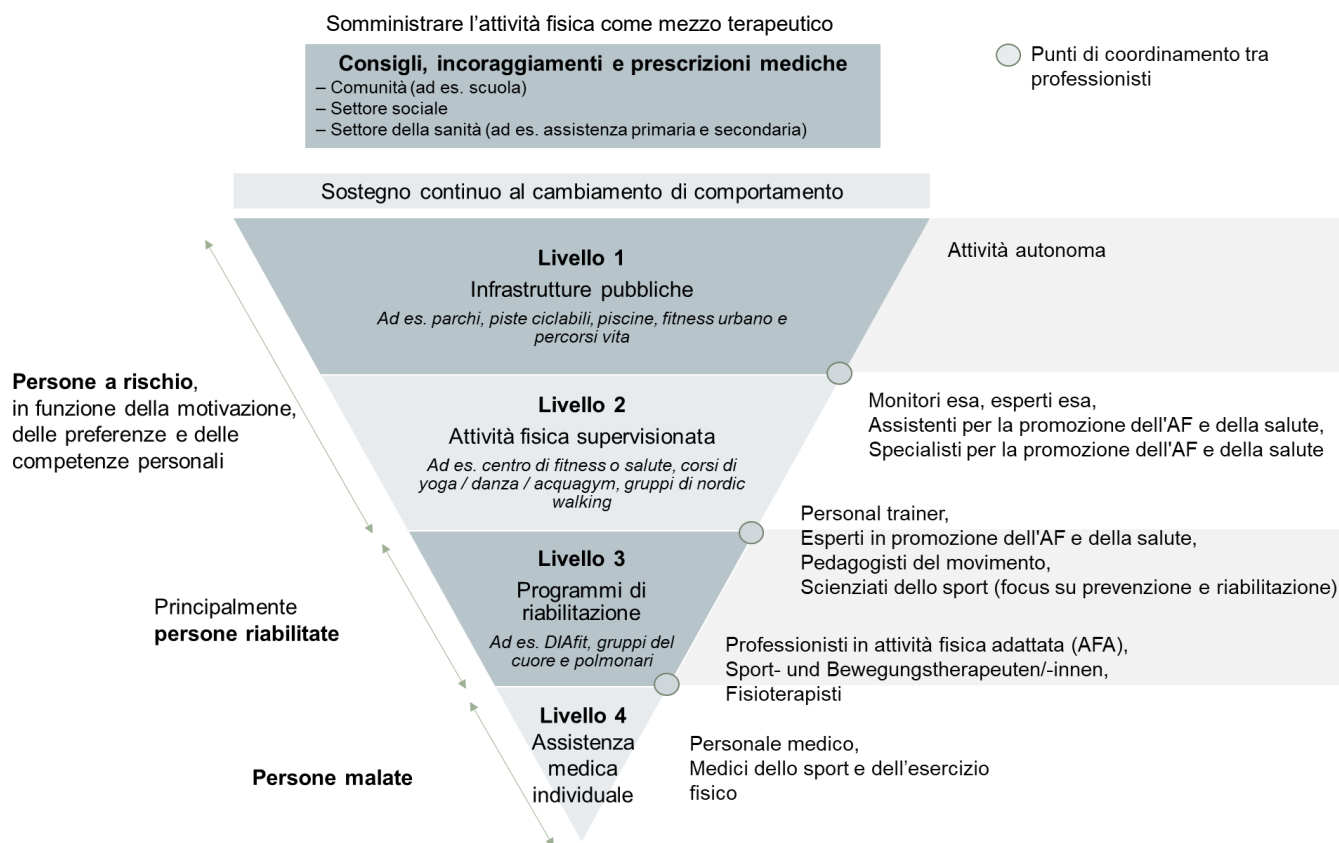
Somministrare l'attività fisica come mezzo terapeutico

**Consigli, incoraggiamenti e prescrizioni mediche**
– Comunità (ad es. scuola)
– Settore sociale
– Settore della sanità (ad es. assistenza primaria e secondaria)

Punti di coordinamento tra professionisti

Sostegno continuo al cambiamento di comportamento

**Livello 1**
Infrastrutture pubbliche
*Ad es. parchi, piste ciclabili, piscine, fitness urbano e percorsi vita*

Attività autonoma

**Persone a rischio**, in funzione della motivazione, delle preferenze e delle competenze personali

**Livello 2**
Attività fisica supervisionata
*Ad es. centro di fitness o salute, corsi di yoga / danza / acquagym, gruppi di nordic walking*

Monitori esa, esperti esa,
Assistenti per la promozione dell'AF e della salute,
Specialisti per la promozione dell'AF e della salute

Personal trainer,
Esperti in promozione dell'AF e della salute,
Pedagogisti del movimento,
Scienziati dello sport (focus su prevenzione e riabilitazione)

Principalmente **persone riabilitate**

**Livello 3**
Programmi di riabilitazione
*Ad es. DIAfit, gruppi del cuore e polmonari*

Professionisti in attività fisica adattata (AFA),
Sport- und Bewegungstherapeuten/-innen,
Fisioterapisti

**Livello 4**
Assistenza medica individuale

Personale medico,
Medici dello sport e dell'esercizio fisico

**Persone malate**